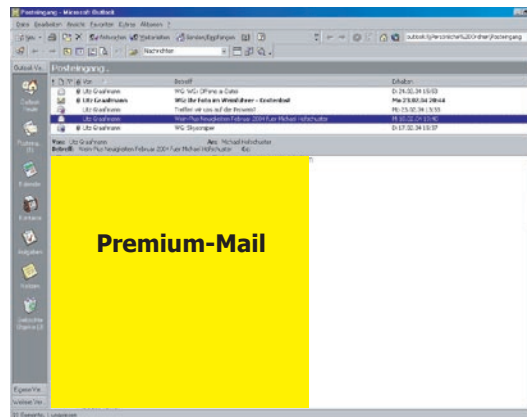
Posteingang - Microsoft Outlook

Datei Bearbeiten Ansicht Favoriten Extras Aktionen ?

Neu Antworten Allen antworten Weiterleiten Senden/Empfangen

Nachrichten

outlook:\\Persönliche%20Ordner\Posteingang

Outlook-Ve...

Posteingang .

Von Betreff Erhalten

Utz Graafmann WG: WG: Offene Daten D 24.02.04 15:03

Utz Graafmann Wie Ihr Foto im Windführer - Kostenlos! Mo 23.02.04 20:44

Utz Graafmann Treffen wir uns auf der Messe? Mi 25.02.04 13:53

Utz Graafmann Mein Plus Neuigkeiten Februar 2004 fuer Michael Hofschuster Fr 10.02.04 13:40

Utz Graafmann WG: Skyscraper D 17.02.04 13:57

Von: Utz Graafmann An: Michael Hofschuster

Betreff: Mein Plus Neuigkeiten Februar 2004 fuer Michael Hofschuster Cc:

Outlook Heute

Posteingang (1)

Kalender

Kontakte

Aufgaben

Notizen

Gelöschte Objekte (2)

Eigene Ve...

Weitere Ve...

Premium-Mail

21 Elemente